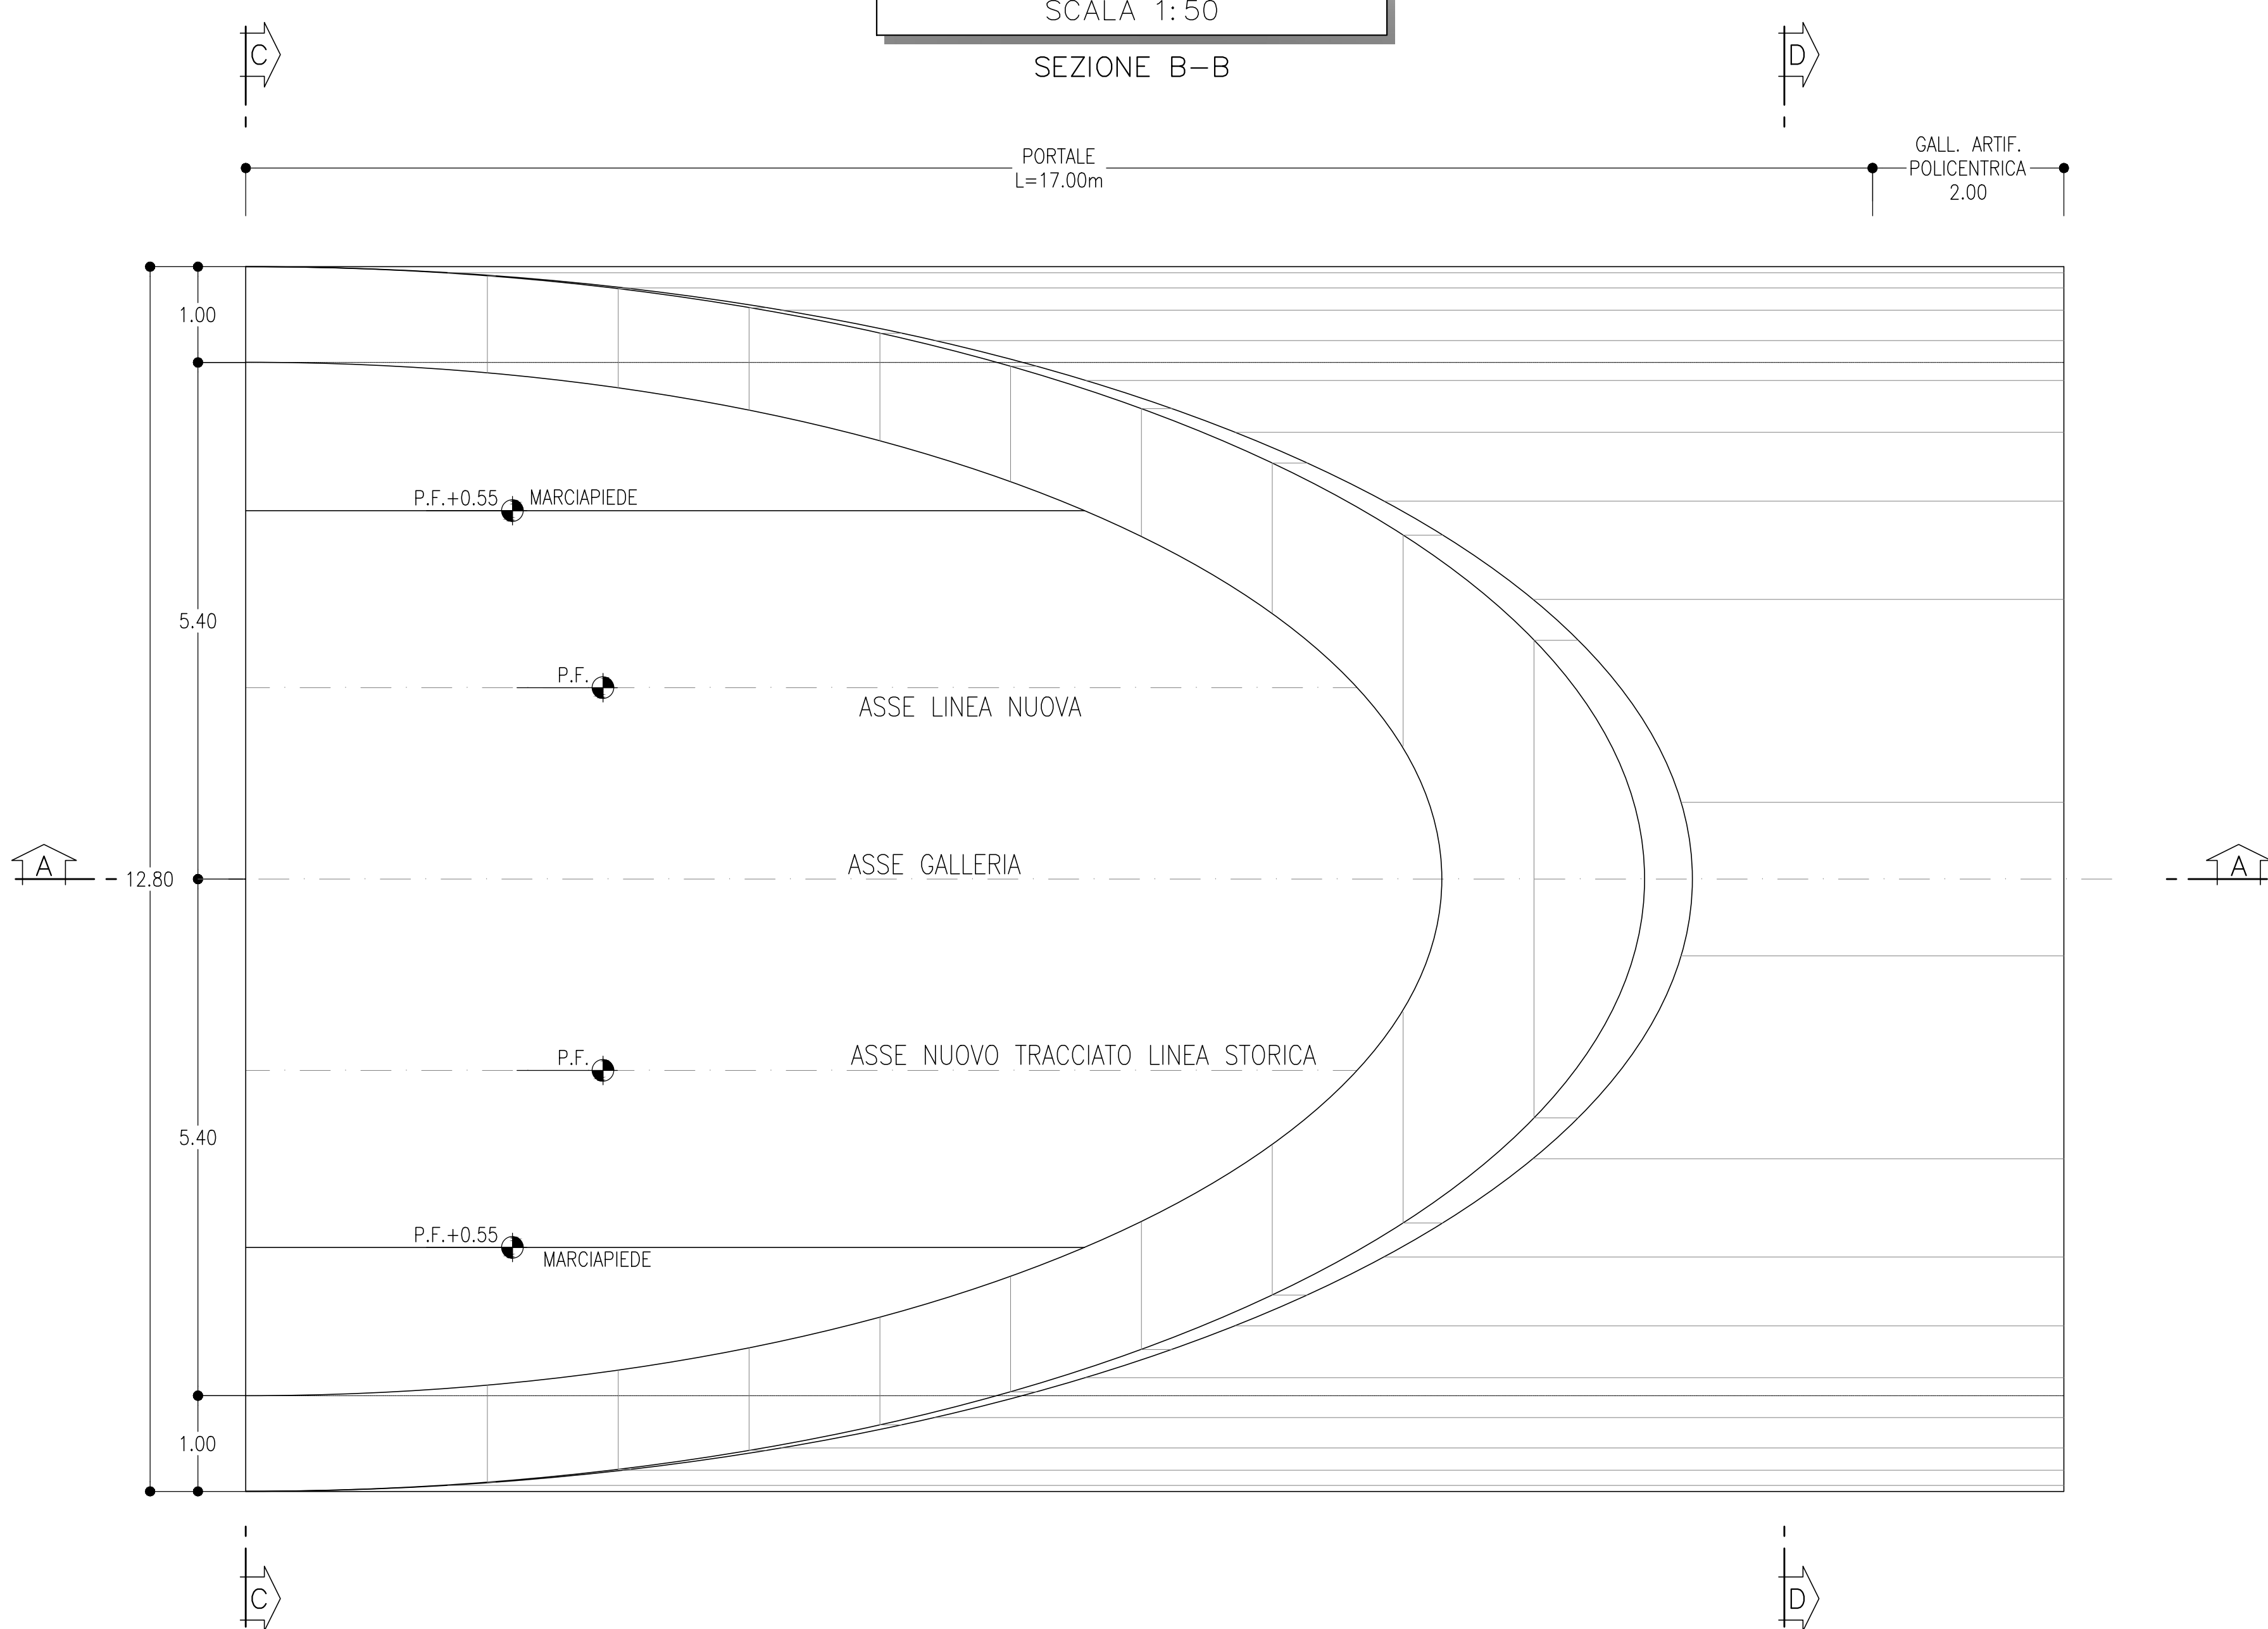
SCALA 1:50

SEZIONE B–B

C

D

PORTALE
L=17.00m

GALL. ARTIF.
POLICENTRICA
2.00

1.00

P.F.+0.55 MARCIAPIEDE

5.40

P.F.

ASSE LINEA NUOVA

A

12.80

ASSE GALLERIA

A

P.F.

ASSE NUOVO TRACCIATO LINEA STORICA

5.40

P.F.+0.55
MARCIAPIEDE

1.00

C

D